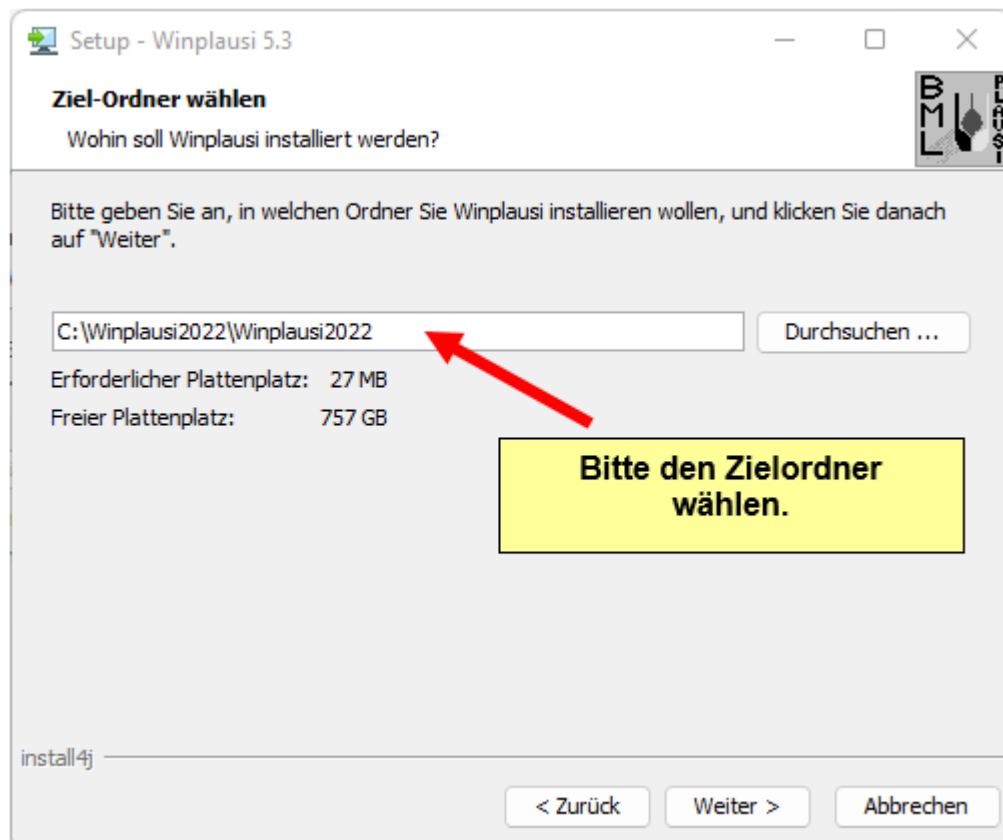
Setup - Winplausi 5.3

Ziel-Ordner wählen

Wohin soll Winplausi installiert werden?

B M L

Bitte geben Sie an, in welchen Ordner Sie Winplausi installieren wollen, und klicken Sie danach auf "Weiter".

C:\Winplausi2022\Winplausi2022

Durchsuchen ...

Erforderlicher Plattenplatz: 27 MB

Freier Plattenplatz: 757 GB

Bitte den Zielordner wählen.

install4j

< Zurück

Weiter >

Abbrechen